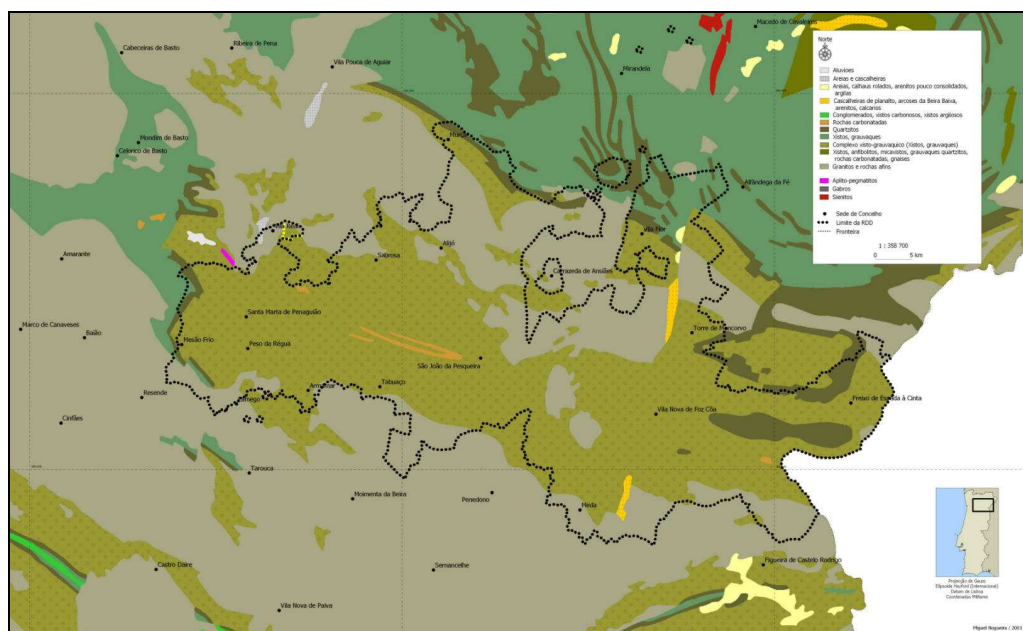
Cabeceiras de Basto
Ribeira de Pena
Vila Pouca de Aguiar
Macedo de Cavaleiros
Mirandela
Mondim de Basto
Celorico de Basto
Murça
Alfândega da Fé
Amarante
Sabrosa
Alijó
Vila Flor
Carrazeda de Ansiães
Marco de Canaveses
Baião
Santa Marta de Penaguião
Mesão Frio
Peso da Régua
Torre de Moncorvo
São João da Pesqueira
Resende
Armamar
Tabuaço
Lamego
Freixo de Espada à Cinta
Vila Nova de Foz Côa
Cinfães
Tarouca
Moimenta da Beira
Penedono
Meda
Castro Daire
Sernancelhe
Figueira de Castelo Rodrigo
Vila Nova de Paiva

Norte
Aluviões
Areias e cascalheiras
Areias, calhaus rolados, arenitos pouco consolidados, argilas
Cascalheiras de planalto, arcoses da Beira Baixa, arenitos, calcários
Conglomerados, xistos carbonosos, xistos argilosos
Rochas carbonatadas
Quartzitos
Xistos, grauvaques
Complexo xisto-grauváquico (xistos, grauvaques)
Xistos, anfibolitos, micaxistos, grauvaques quartzitos, rochas carbonatadas, gnaises
Granitos e rochas afins
Aplito-pegmatitos
Gabros
Sienitos
Sede de Concelho
Limite da RDD
Fronteira
1 : 358 700
0
5 km

Projecção de Gauss
Elipsoide Hayford (Internacional)
Datum de Lisboa
Coordenadas Militares
Miguel Nogueira / 2003